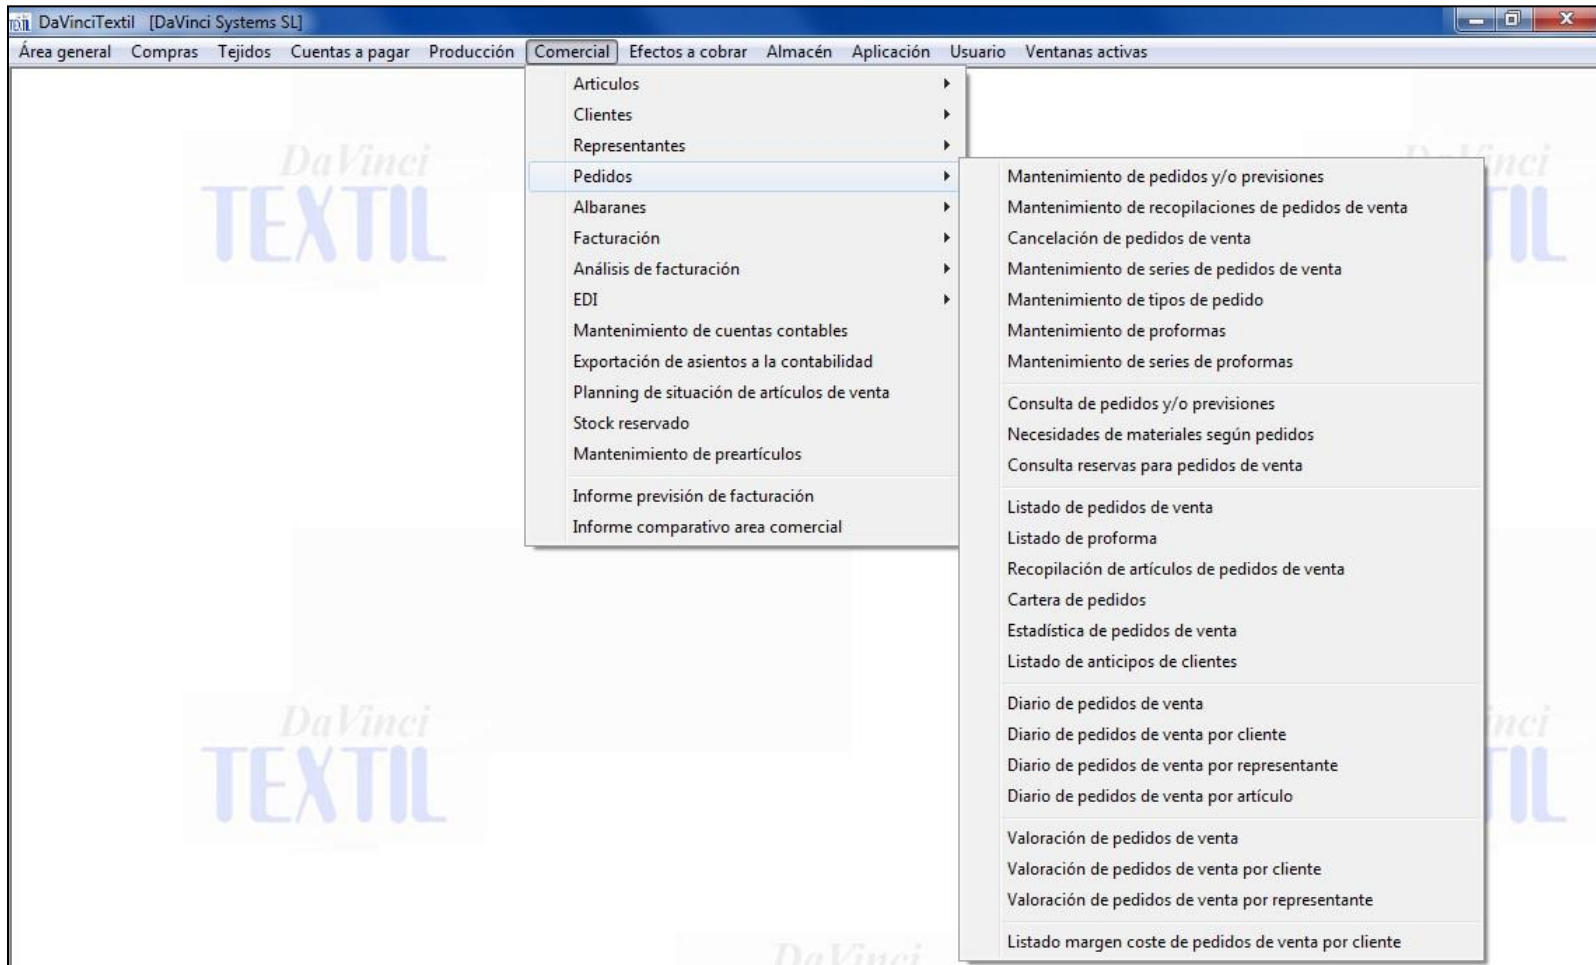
DaVinciTextil [DaVinci Systems SL]

Área general Compras Tejidos Cuentas a pagar Producción Comercial Efectos a cobrar Almacén Aplicación Usuario Ventanas activas

DaVinci
TEXTIL

DaVinci
TEXTIL

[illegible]inci
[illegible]IL

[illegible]inci
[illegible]IL

DaVinci

Articulos
Clientes
Representantes
Pedidos
Albaranes
Facturación
Análisis de facturación
EDI
Mantenimiento de cuentas contables
Exportación de asientos a la contabilidad
Planning de situación de artículos de venta
Stock reservado
Mantenimiento de preartículos

Informe previsión de facturación
Informe comparativo area comercial

Mantenimiento de pedidos y/o previsiones
Mantenimiento de recopilaciones de pedidos de venta
Cancelación de pedidos de venta
Mantenimiento de series de pedidos de venta
Mantenimiento de tipos de pedido
Mantenimiento de proformas
Mantenimiento de series de proformas

Consulta de pedidos y/o previsiones
Necesidades de materiales según pedidos
Consulta reservas para pedidos de venta

Listado de pedidos de venta
Listado de proforma
Recopilación de artículos de pedidos de venta
Cartera de pedidos
Estadística de pedidos de venta
Listado de anticipos de clientes

Diario de pedidos de venta
Diario de pedidos de venta por cliente
Diario de pedidos de venta por representante
Diario de pedidos de venta por artículo

Valoración de pedidos de venta
Valoración de pedidos de venta por cliente
Valoración de pedidos de venta por representante

Listado margen coste de pedidos de venta por cliente